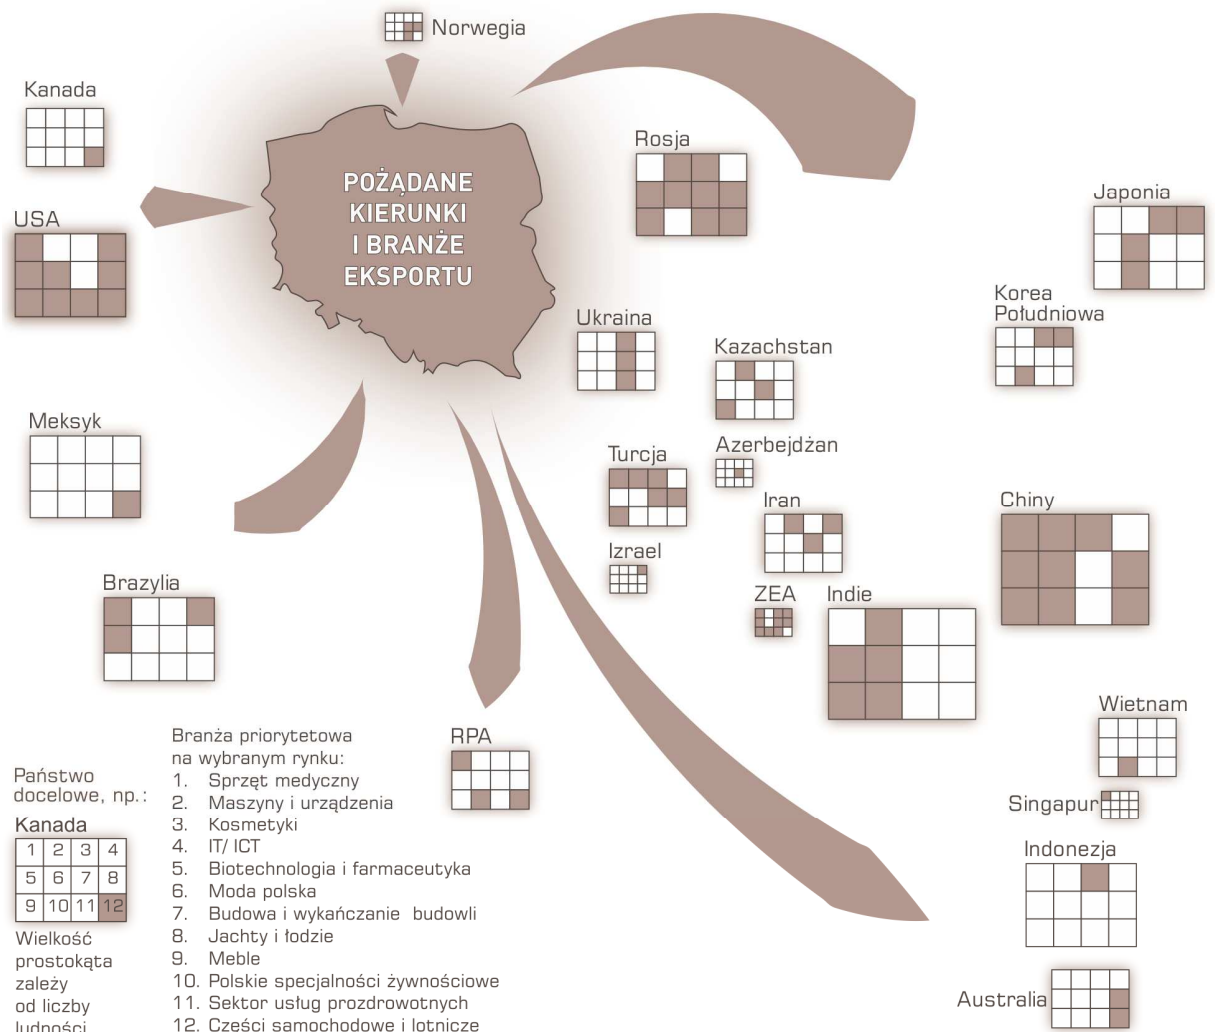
Norwegia

Kanada

USA

POŻĄDANE KIERUNKI I BRANŻE EKSPORTU

Rosja

Japonia

Korea Południowa

Ukraina

Kazachstan

Meksyk

Turcja

Azerbejdżan

Iran

Chiny

Izrael

ZEA

Indie

Brazylia

Wietnam

Singapur

Indonezja

Australia

RPA

Państwo docelowe, np.:
Kanada

| 1 | 2 | 3 | 4 |
|---|---|---|---|
| 5 | 6 | 7 | 8 |
| 9 | 10 | 11 | 12 |

Wielkość prostokąta zależy od liczby ludności

Branża priorytetowa na wybranym rynku:
1. Sprzęt medyczny
2. Maszyny i urządzenia
3. Kosmetyki
4. IT/ ICT
5. Biotechnologia i farmaceutyka
6. Moda polska
7. Budowa i wykańczanie budowli
8. Jachty i łodzie
9. Meble
10. Polskie specjalności żywnościowe
11. Sektor usług prozdrowotnych
12. Części samochodowe i lotnicze